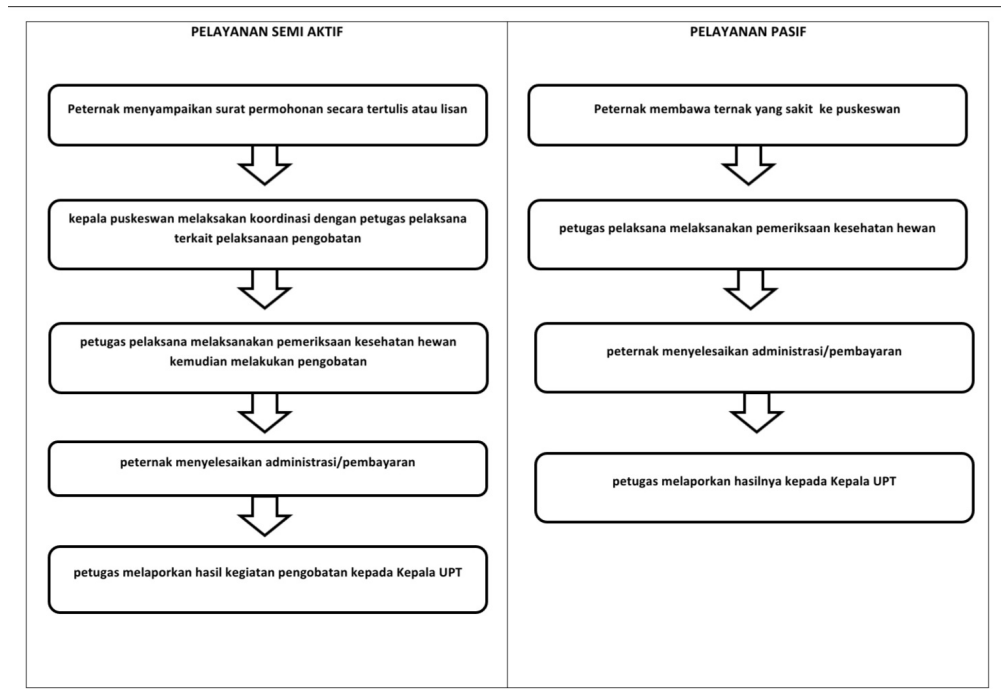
PELAYANAN SEMI AKTIF

Peternak menyampaikan surat permohonan secara tertulis atau lisan

kepala puskeswan melaksakan koordinasi dengan petugas pelaksana terkait pelaksanaan pengobatan

petugas pelaksana melaksanakan pemeriksaan kesehatan hewan kemudian melakukan pengobatan

peternak menyelesaikan administrasi/pembayaran

petugas melaporkan hasil kegiatan pengobatan kepada Kepala UPT

PELAYANAN PASIF

Peternak membawa ternak yang sakit ke puskeswan

petugas pelaksana melaksanakan pemeriksaan kesehatan hewan

peternak menyelesaikan administrasi/pembayaran

petugas melaporkan hasilnya kepada Kepala UPT